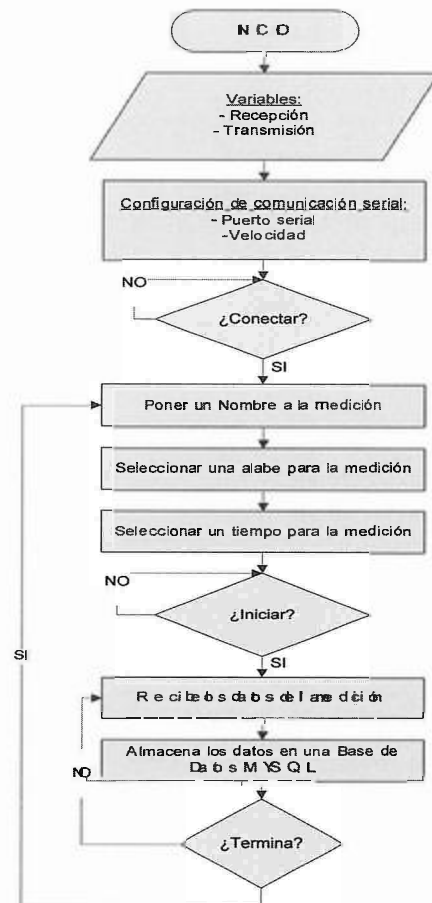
NCO

Variables:
- Recepción
- Transmisión

Configuración de comunicación serial:
- Puerto serial
- Velocidad

NO

¿Conectar?

SI

Poner un Nombre a la medición

Seleccionar una alabe para la medición

Seleccionar un tiempo para la medición

NO

¿Iniciar?

SI

SI

Recibe los datos de la medición

Almacena los datos en una Base de Datos MYSQL

NO

¿Termina?